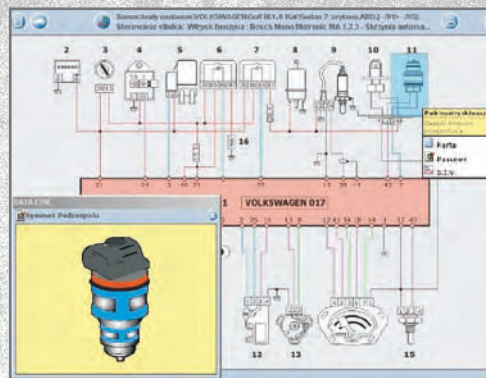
Samochody osobowe\VOLKSWAGEN\Golf III 1,4 Kat\Sedan 2 drzwiowy, ABD,( -91/- -/93)
Sterowanie silnika: Wtrysk benzyny : Bosch Mono Motronic Nb 1,2,3 - Skrzynia automa...

2
3
4
5
6
7
8
9
10
11

16

1
VOLKSWAGEN 017

12
13
14
15

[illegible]
Karta
Pasowe
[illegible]

DATA LINE
Symbol: Podzespołu